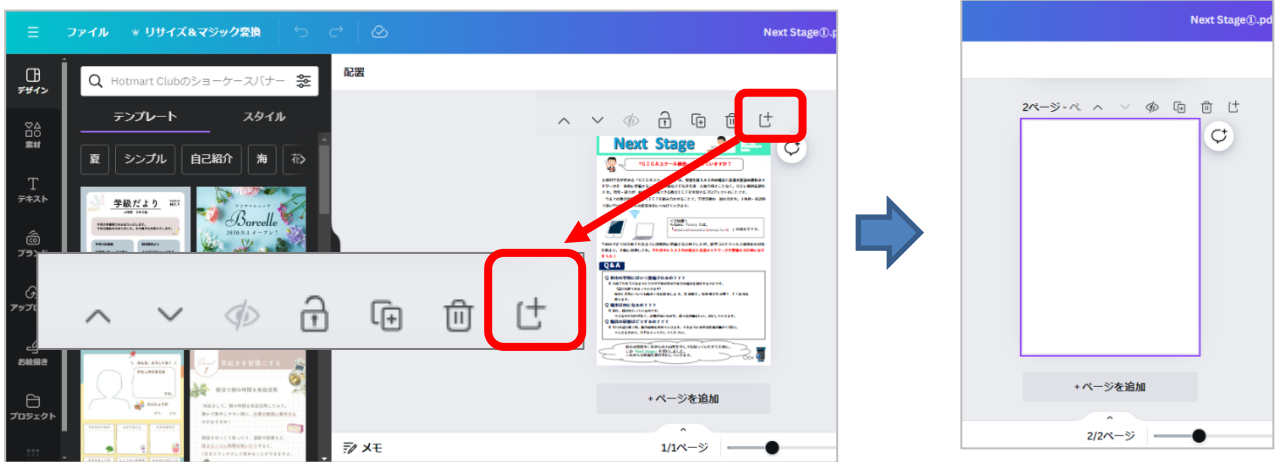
ファイル
リサイズ＆マジック変換
Next Stage①.pd
デザイン
Hotmart Clubのショーケースバナー
配置
テンプレート
スタイル
素材
夏
シンプル
自己紹介
海
テキスト
ブランド
アップロード
お絵描き
プロジェクト
学級だより
Barcelle
Next Stage
Q&A
+ページを追加
メモ
1/1ページ
Next Stage①.pd
2ページ - ペ
+ページを追加
2/2ページ